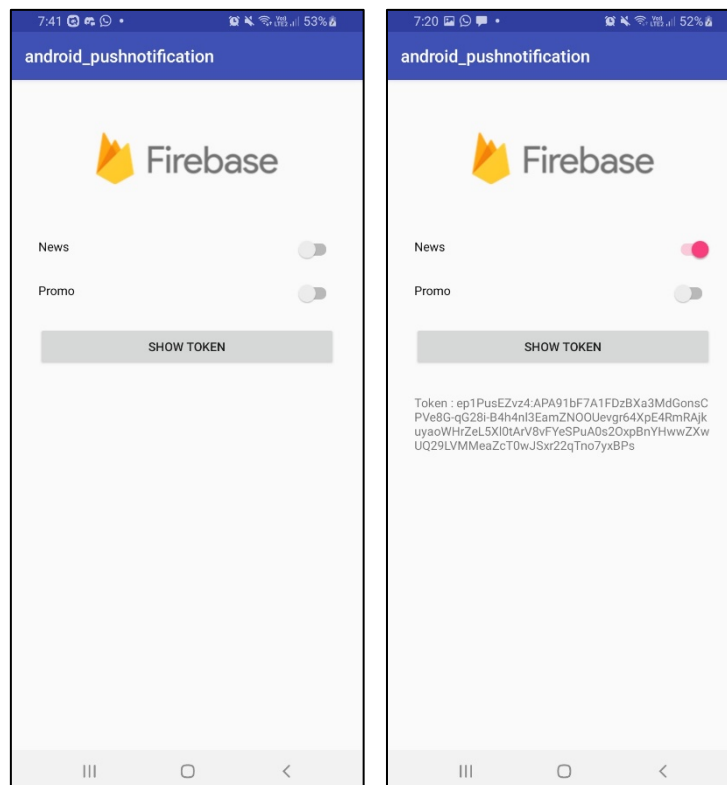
7:41 53%

android_pushnotification

Firebase

News

Promo

SHOW TOKEN

7:20 52%

android_pushnotification

Firebase

News

Promo

SHOW TOKEN

Token : ep1PusEZvz4:APA91bF7A1FDzBXa3MdGonsCPVe8G-qG28i-B4h4nl3EamZNOOUevgr64XpE4RmRAjkuyaoWHrZeL5Xl0tArV8vFYeSPuA0s2OxpBnYHwwZXwUQ29LVMMeaZcT0wJSxr22qTno7yxBPs